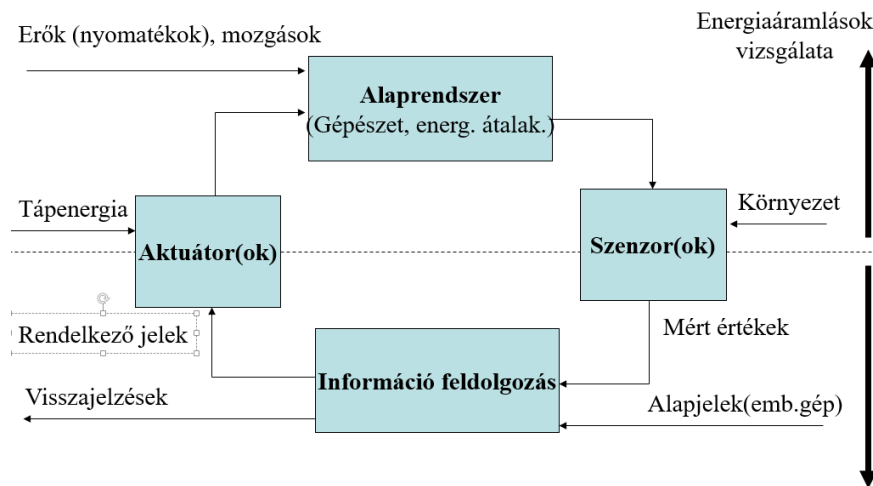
Erők (nyomatékok), mozgások

Energiaáramlások vizsgálata

Alaprendszer
(Gépészet, energ. átalak.)

Tápenergia

Környezet

Aktuátor(ok)

Szenzor(ok)

Rendelkező jelek

Mért értékek

Információ feldolgozás

Visszajelzések

Alapjelek(emb.gép)